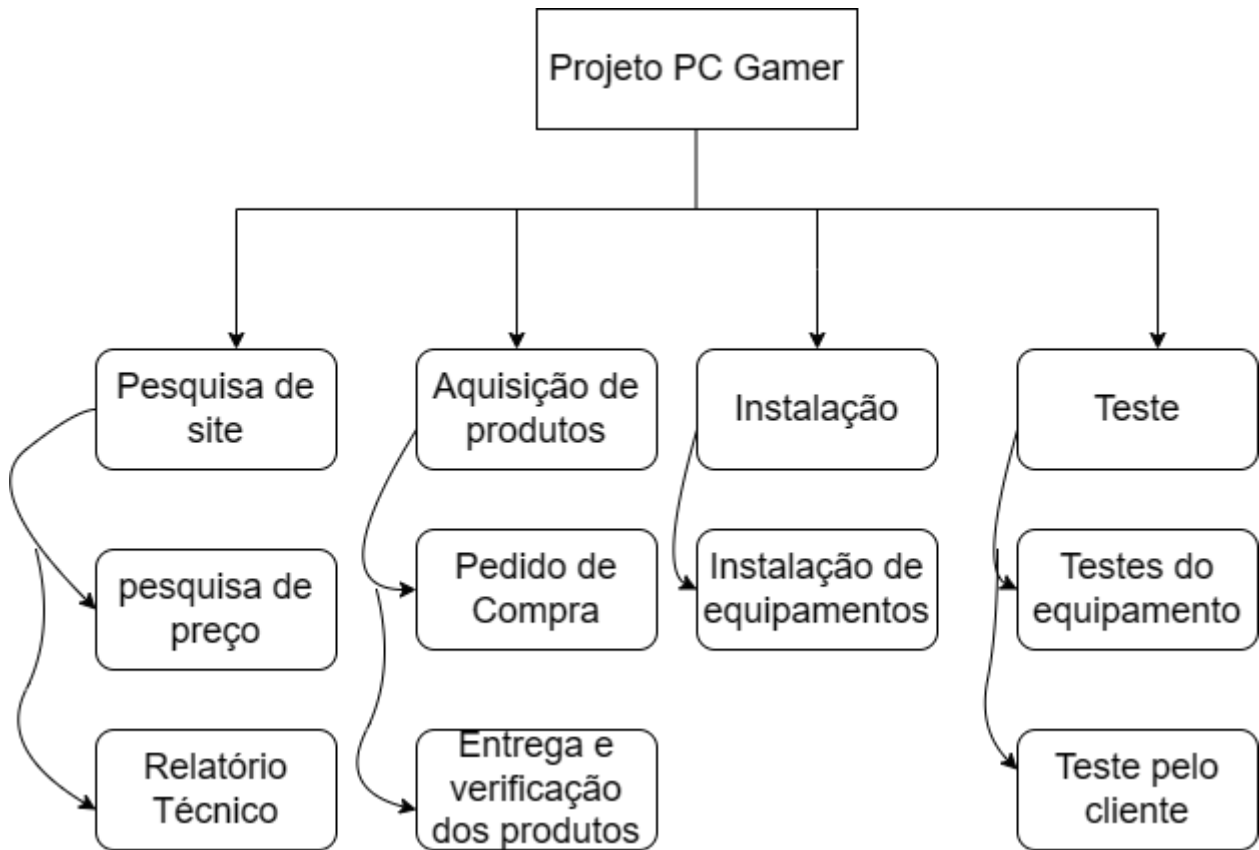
Projeto PC Gamer

Pesquisa de site

pesquisa de preço

Relatório Técnico

Aquisição de produtos

Pedido de Compra

Entrega e verificação dos produtos

Instalação

Instalação de equipamentos

Teste

Testes do equipamento

Teste pelo cliente